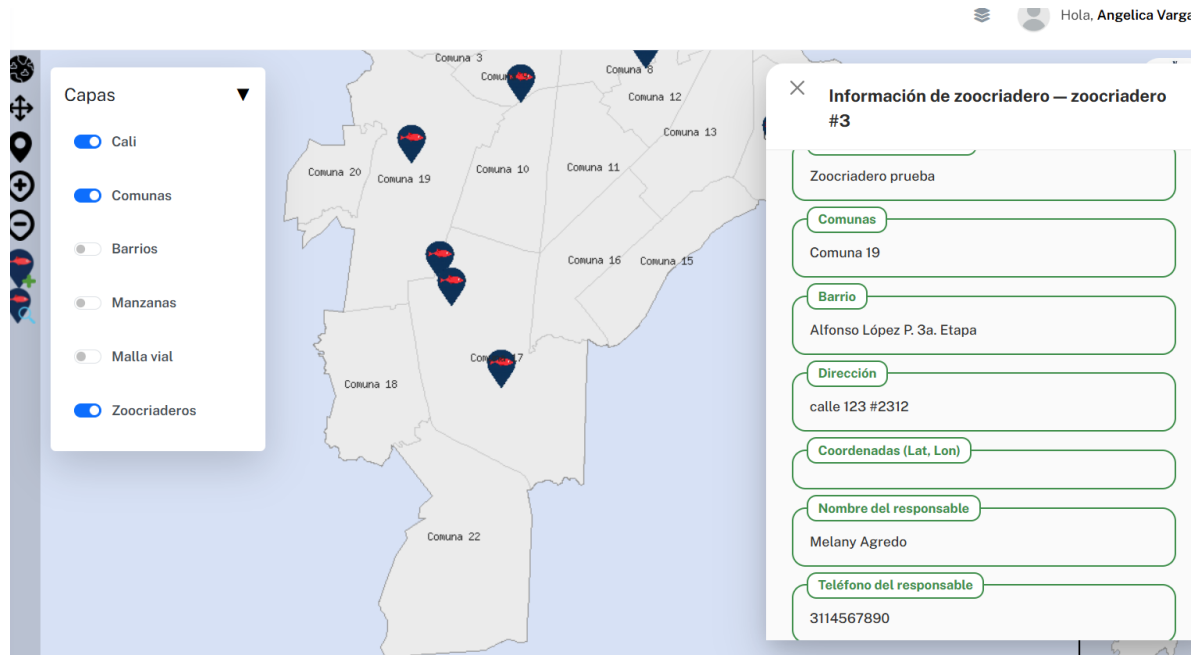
Hola, Angelica Varga

Capas ▼

Cali

Comunas

Barrios

Manzanas

Malla vial

Zoocriaderos

Comuna 3
Comuna 8
Comuna 12
Comuna 13
Comuna 20
Comuna 19
Comuna 10
Comuna 11
Comuna 16
Comuna 15
Comuna 18
Comuna 22

Información de zoocriadero — zoocriadero #3

Zoocriadero prueba

Comunas
Comuna 19

Barrio
Alfonso López P. 3a. Etapa

Dirección
calle 123 #2312

Coordenadas (Lat, Lon)

Nombre del responsable
Melany Agredo

Teléfono del responsable
3114567890